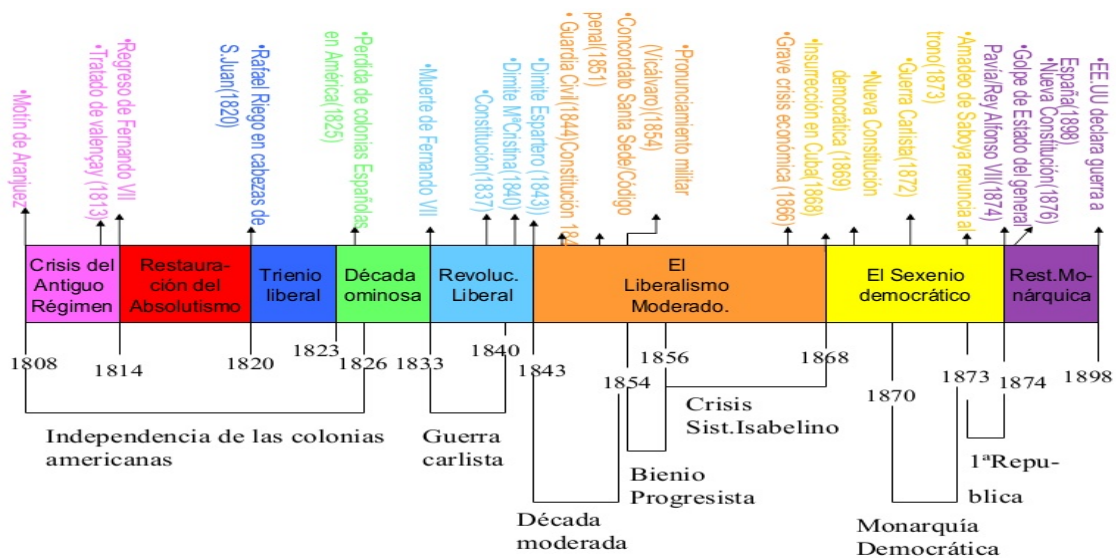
•Motín de Aranjuez
•Tratado de valençay (1813)
•Regreso de Fernando VII
•Rafael Riego en cabezas de S.Juan(1820)
•Perdida de colonias Españolas en América(1825)
•Muerte de Fernando VII
•Constitución(1837)
•Dimite MªCristina(1840)
•Dimite Espartero (1843)
• Guardia Civil(1844)Constitución 184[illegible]
penal(1851)
•Concordado Santa Sede/Código
(Vicálvaro)(1854)
•Pronunciamiento militar
•Grave crisis económica (1866)
•Insurrección en Cuba(1868)
democrática (1869)
•Nueva Constitución
•Guerra Carlista(1872)
trono(1873)
•Amadeo de Saboya renuncia al
Pavía/Rey Alfonso VII(1874)
•Golpe de Estado del general
•Nueva Constitución(1876)
España(1898)
•EE.UU declara guerra a

Crisis del Antiguo Régimen
Restauración del Absolutismo
Trienio liberal
Década ominosa
Revoluc. Liberal
El Liberalismo Moderado.
El Sexenio democrático
Rest.Monárquica

1808
1814
1820
1823
1826
1833
1840
1843
1854
1856
1868
1870
1873
1874
1898

Independencia de las colonias americanas
Guerra carlista
Crisis Sist.Isabelino
Bienio Progresista
Década moderada
1ªRepublica
Monarquía Democrática